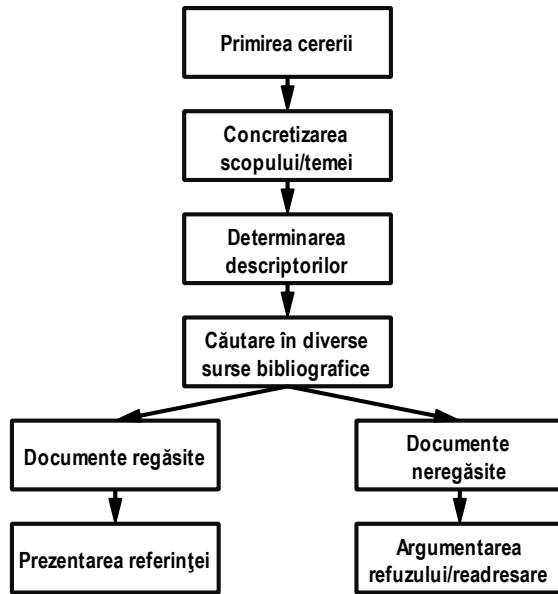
Primirea cererii

Concretizarea scopului/temei

Determinarea descriptorilor

Căutare în diverse surse bibliografice

Documente regăsite

Documente neregăsite

Prezentarea referinţei

Argumentarea refuzului/readresare